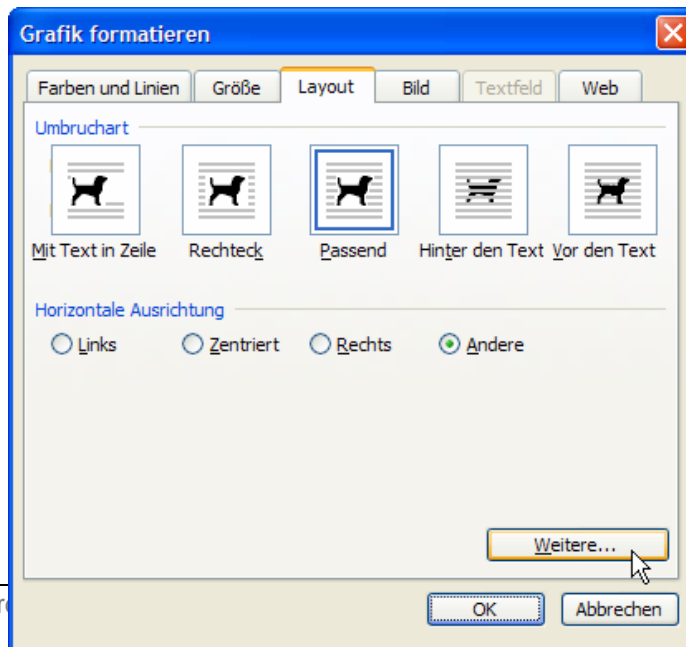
Grafik formatieren

Farben und Linien | Größe | Layout | Bild | Textfeld | Web

Umbruchart

Mit Text in Zeile | Rechteck | Passend | Hinter den Text | Vor den Text

Horizontale Ausrichtung

Links | Zentriert | Rechts | Andere

Weitere...

OK | Abbrechen